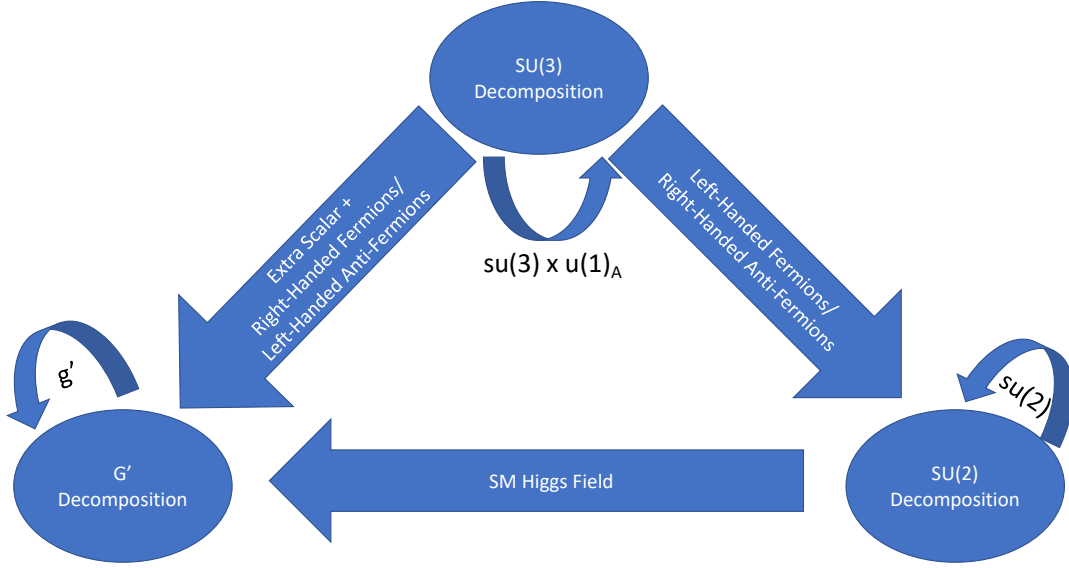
SU(3) Decomposition

Extra Scalar + Right-Handed Fermions/ Left-Handed Anti-Fermions

su(3) x u(1)$_A$

Left-Handed Fermions/ Right-Handed Anti-Fermions

g'

G' Decomposition

SM Higgs Field

su(2)

SU(2) Decomposition